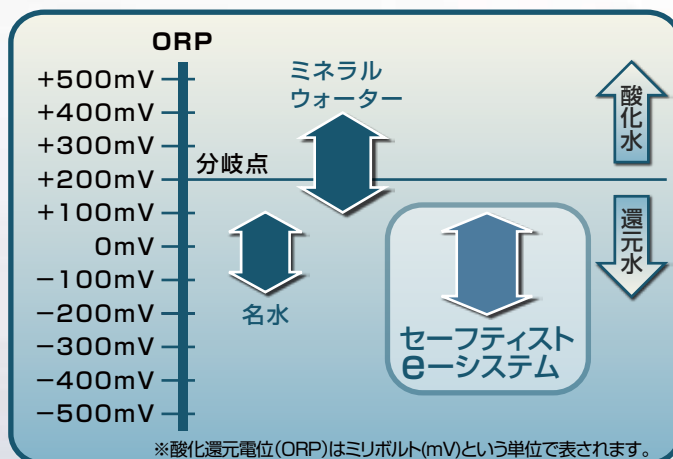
ORP

+500mV
+400mV
+300mV
+200mV
+100mV
0mV
−100mV
−200mV
−300mV
−400mV
−500mV

ミネラル
ウォーター

分岐点

名水

セーフティスト
e−システム

酸化水

還元水

※酸化還元電位(ORP)はミリボルト(mV)という単位で表されます。